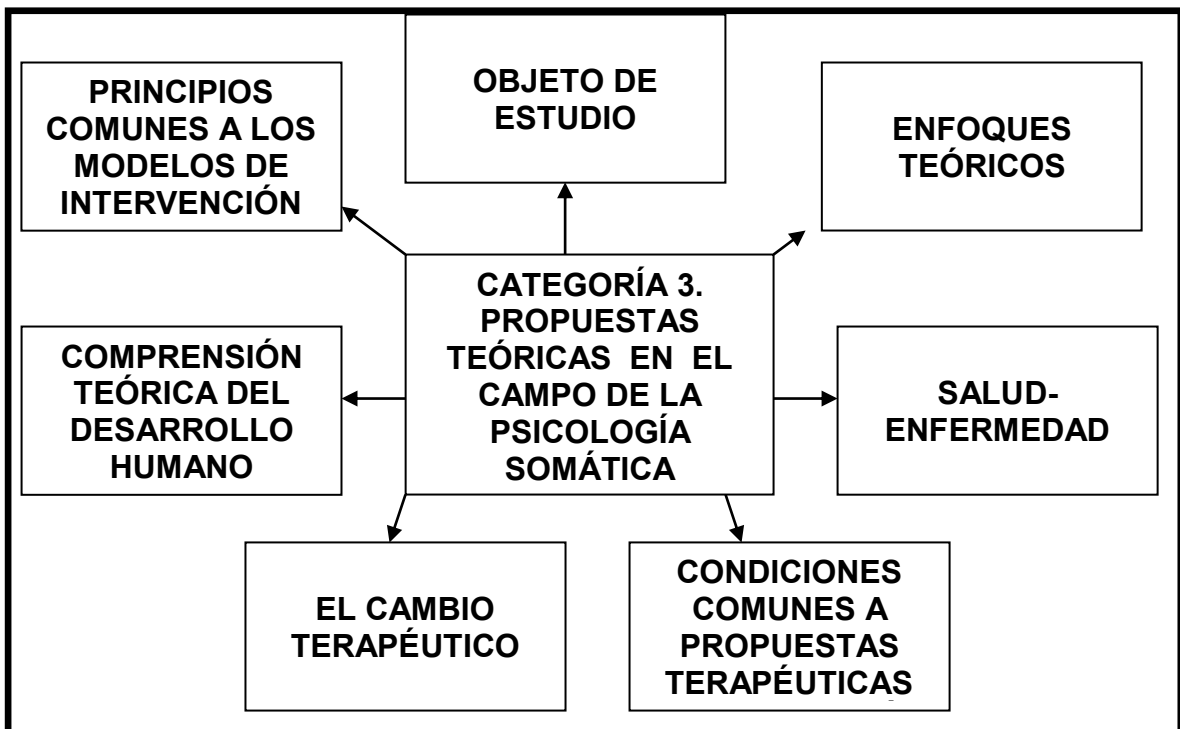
PRINCIPIOS COMUNES A LOS MODELOS DE INTERVENCIÓN

OBJETO DE ESTUDIO

ENFOQUES TEÓRICOS

CATEGORÍA 3. PROPUESTAS TEÓRICAS EN EL CAMPO DE LA PSICOLOGÍA SOMÁTICA

COMPRENSIÓN TEÓRICA DEL DESARROLLO HUMANO

SALUD-ENFERMEDAD

EL CAMBIO TERAPÉUTICO

CONDICIONES COMUNES A PROPUESTAS TERAPÉUTICAS